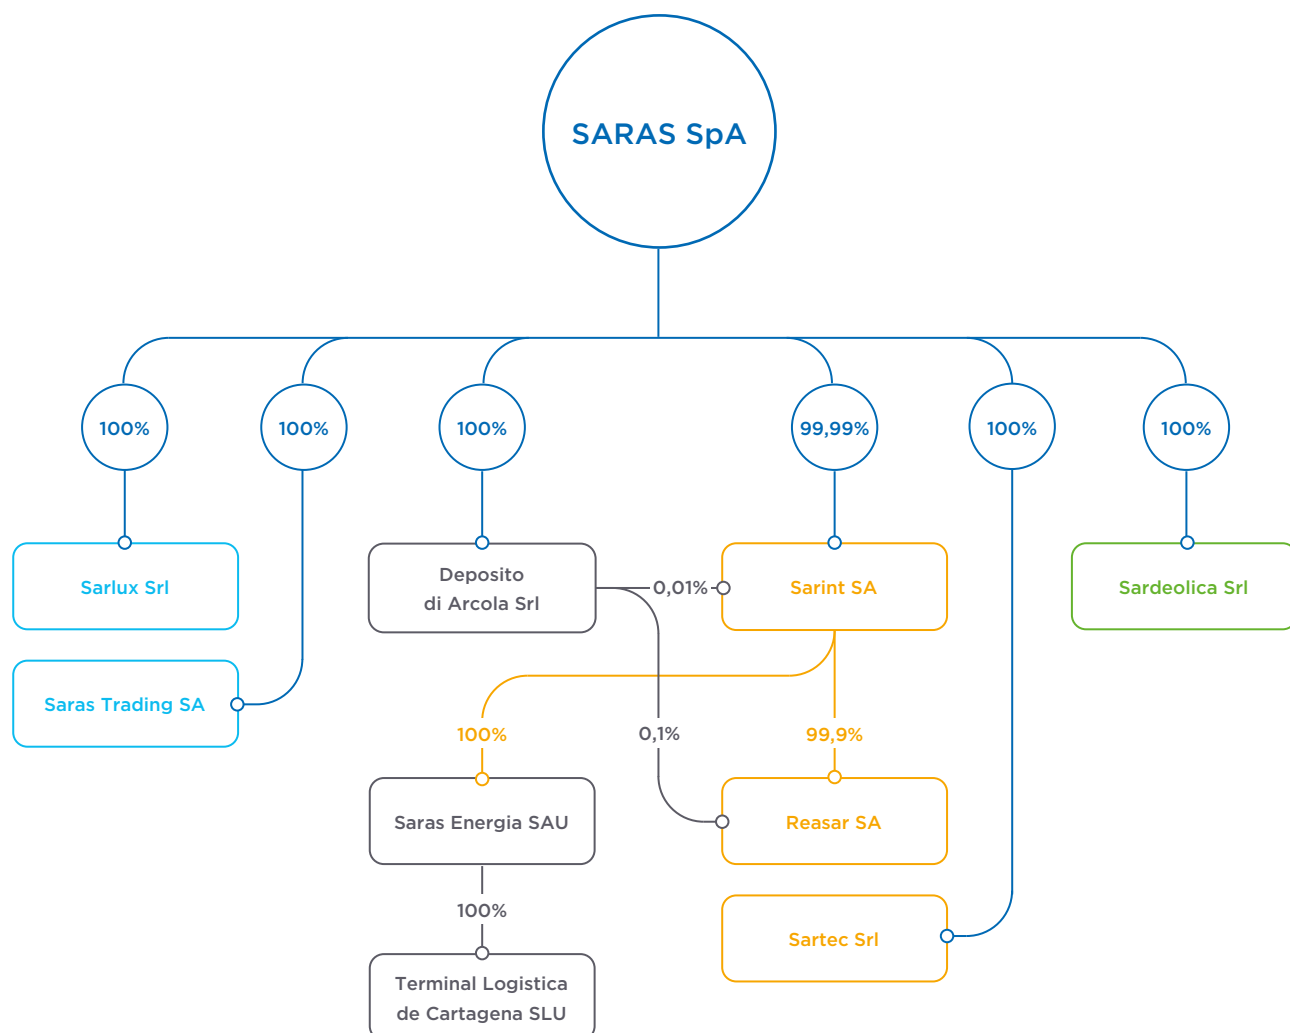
SARAS SpA

100%

100%

100%

99,99%

100%

100%

Sarlux Srl

Saras Trading SA

Deposito di Arcola Srl

0,01%

Sarint SA

Sardeolica Srl

100%

0,1%

99,9%

Saras Energia SAU

Reasar SA

100%

Sartec Srl

Terminal Logistica de Cartagena SLU